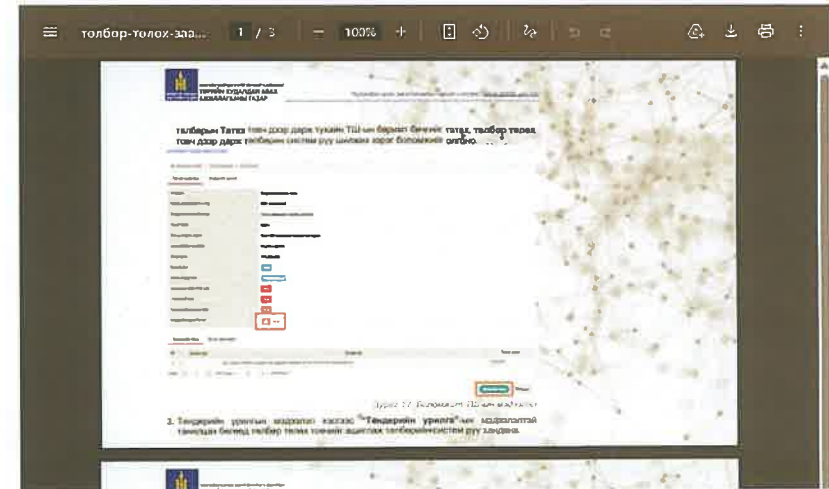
толбор-толох-заа...   1 / 3   —   100%   +

ТӨРИЙН ХУДАЛДАН АВАХ АЖИЛЛАГААНЫ ГАЗАР

төлбөрын Татах товч дээр дарж тухайн ТШ-ын баримт бичгийг татах, төлбөр төлөх товч дээр дарж төлбөрийн систем руу шилжих боломжтой болно.

Зураг 17. Баримт ... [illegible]

2. Тендерийн урилгын модулиас хайлаас "Тендерийн урилга"-ын мэдээлэлтэй танилцаж бичиг баримт татах төлбөр төлөх товчийг ашиглаж төлбөрийн систем руу шилжих.